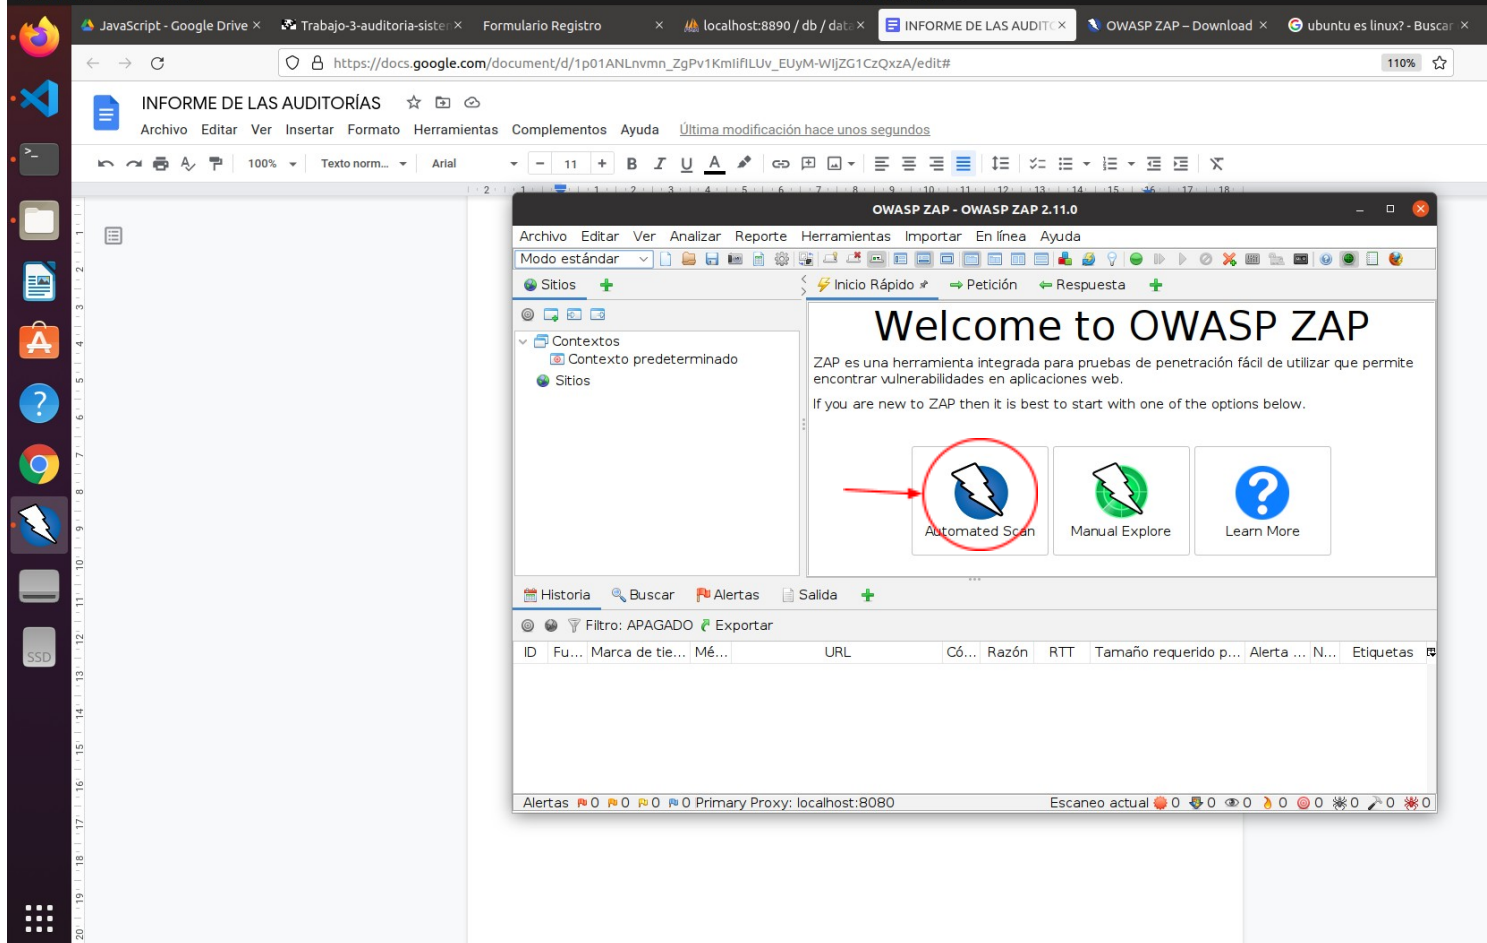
JavaScript - Google Drive ×
Trabajo-3-auditoria-siste ×
Formulario Registro ×
localhost:8890 / db / dat ×
INFORME DE LAS AUDIT ×
OWASP ZAP – Download ×
ubuntu es linux? - Buscar ×

https://docs.google.com/document/d/1p01ANLnvmn_ZgPv1KmIifILUv_EUyM-WIjZG1CzQxzA/edit#
110%

INFORME DE LAS AUDITORÍAS
Archivo Editar Ver Insertar Formato Herramientas Complementos Ayuda Última modificación hace unos segundos

100% Texto norm... Arial 11

SSD

OWASP ZAP - OWASP ZAP 2.11.0
Archivo Editar Ver Analizar Reporte Herramientas Importar En línea Ayuda
Modo estándar
Sitios
Inicio Rápido Petición Respuesta
Contextos
Contexto predeterminado
Sitios

Welcome to OWASP ZAP
ZAP es una herramienta integrada para pruebas de penetración fácil de utilizar que permite encontrar vulnerabilidades en aplicaciones web.
If you are new to ZAP then it is best to start with one of the options below.

Automated Scan
Manual Explore
Learn More

Historia Buscar Alertas Salida
Filtro: APAGADO Exportar

| ID | Fu... | Marca de tie... | Mé... | URL | Có... | Razón | RTT | Tamaño requerido p... | Alerta ... | N... | Etiquetas |
|---|---|---|---|---|---|---|---|---|---|---|---|

Alertas 0 0 0 0 Primary Proxy: localhost:8080
Escaneo actual 0 0 0 0 0 0 0 0